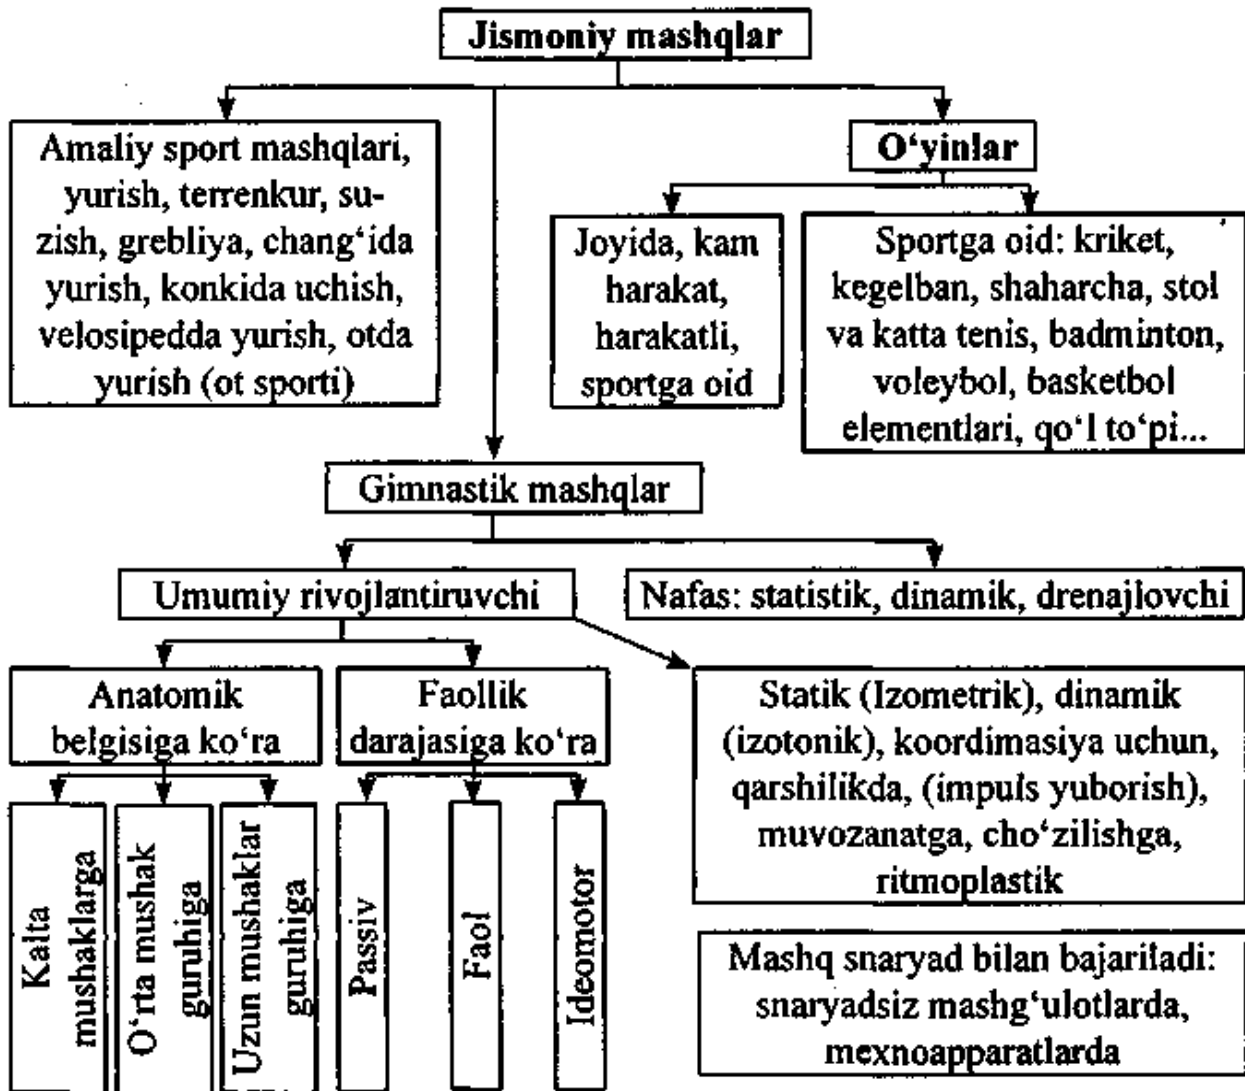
Jismoniy mashqlar

Amaliy sport mashqlari, yurish, terrenkur, suzish, grebliya, chang'ida yurish, konkida uchish, velosipedda yurish, otda yurish (ot sporti)

O'yinlar

Joyida, kam harakat, harakatli, sportga oid

Sportga oid: kriket, kegelban, shaharcha, stol va katta tenis, badminton, voleybol, basketbol elementlari, qo'l to'pi...

Gimnastik mashqlar

Umumiy rivojlantiruvchi

Nafas: statistik, dinamik, drenajlovchi

Anatomik belgisiga ko'ra

Faollik darajasiga ko'ra

Statik (Izometrik), dinamik (izotonik), koordimasiya uchun, qarshilikda, (impuls yuborish), muvozanatga, cho'zilishga, ritmoplastik

Kalta mushaklarga

O'rta mushak guruhiga

Uzun mushaklar guruhiga

Passiv

Faol

Ideomotor

Mashq snaryad bilan bajariladi: snaryadsiz mashg'ulotlarda, mexnoapparatlarda